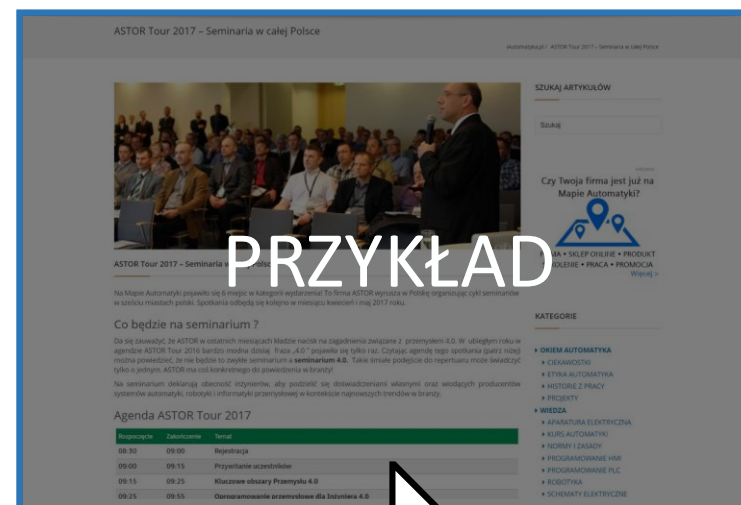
ASTOR Tour 2017 – Seminaria w całej Polsce

Automatyka.pl / ASTOR Tour 2017 – Seminaria w całej Polsce

SZUKAJ ARTYKUŁÓW

Szukaj

Czy Twoja firma jest już na Mapie Automatyki?

PRZYKŁAD

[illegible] • SKLEP ONLINE • PRODUKT
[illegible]OLENIE • PRACA • PROMOCJA
Więcej »

ASTOR Tour 2017 – Seminaria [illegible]

Na Mapie Automatyki pojawiło się 6 miejsc w kategorii wydarzenia! To firma ASTOR wyrusza w Polskę organizując cykl seminariów w sześciu miastach polski. Spotkania odbędą się kolejno w miesiącu kwiecień i maj 2017 roku.

Co będzie na seminarium ?

Da się zauważyć, że ASTOR w ostatnich miesiącach kładzie nacisk na zagadnienia związane z przemysłem 4.0. W ubiegłym roku w agendzie ASTOR Tour 2016 bardzo modna dzisiaj fraza „4.0 " pojawiła się tylko raz. Czytając agendę tego spotkania (patrz niżej) można powiedzieć, że nie będzie to zwykłe seminarium a seminarium 4.0. Takie śmiałe podejście do repertuaru może świadczyć tylko o jednym. ASTOR ma coś konkretnego do powiedzenia w branży!

Na seminarium deklarują obecność inżynierów, aby podzielić się doświadczeniami własnymi oraz wiodących producentów systemów automatyki, robotyki i informatyki przemysłowej w kontekście najnowszych trendów w branży.

Agenda ASTOR Tour 2017

| Rozpoczęcie | Zakończenie | Temat |
|---|---|---|
| 08:30 | 09:00 | Rejestracja |
| 09:00 | 09:15 | Przywitanie uczestników |
| 09:15 | 09:25 | Kluczowe obszary Przemysłu 4.0 |
| 09:25 | 09:55 | Oprogramowanie przemysłowe dla Inżyniera 4.0 |

KATEGORIE

» OKIEM AUTOMATYKA
» CIEKAWOSTKI
» ETYKA AUTOMATYKA
» HISTORIE Z PRACY
» PROJEKTY
» WIEDZA
» APARATURA ELEKTRYCZNA
» KURS AUTOMATYKI
» NORMY I ZASADY
» PROGRAMOWANIE HMI
» PROGRAMOWANIE PLC
» ROBOTYKA
» SCHEMATY ELEKTRYCZNE